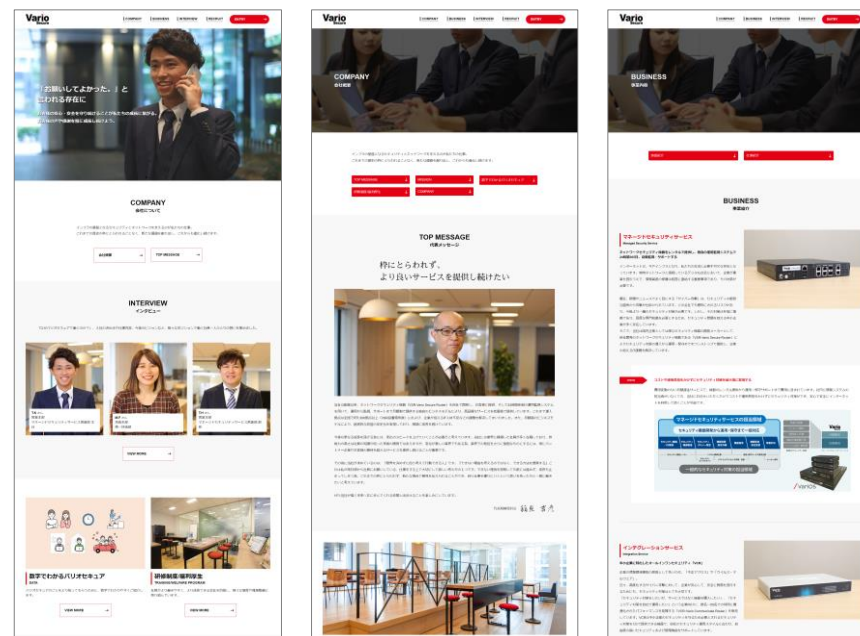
Vario Secure

COMPANY BUSINESS INTERVIEW RECRUIT

「お願いしてよかった。」と言われる存在に

COMPANY
会社について

INTERVIEW
インタビュー

VIEW MORE

数字でわかるバリオセキュア

研修制度/福利厚生

VIEW MORE

VIEW MORE

Vario Secure

COMPANY BUSINESS INTERVIEW RECRUIT

COMPANY
会社概要

TOP MESSAGE
代表メッセージ

枠にとらわれず、
より良いサービスを提供し続けたい

Vario Secure

COMPANY BUSINESS INTERVIEW RECRUIT

BUSINESS
事業紹介

BUSINESS
事業紹介

マネージドセキュリティサービス

マネージドセキュリティサービスの全体像

インテグレーションサービス